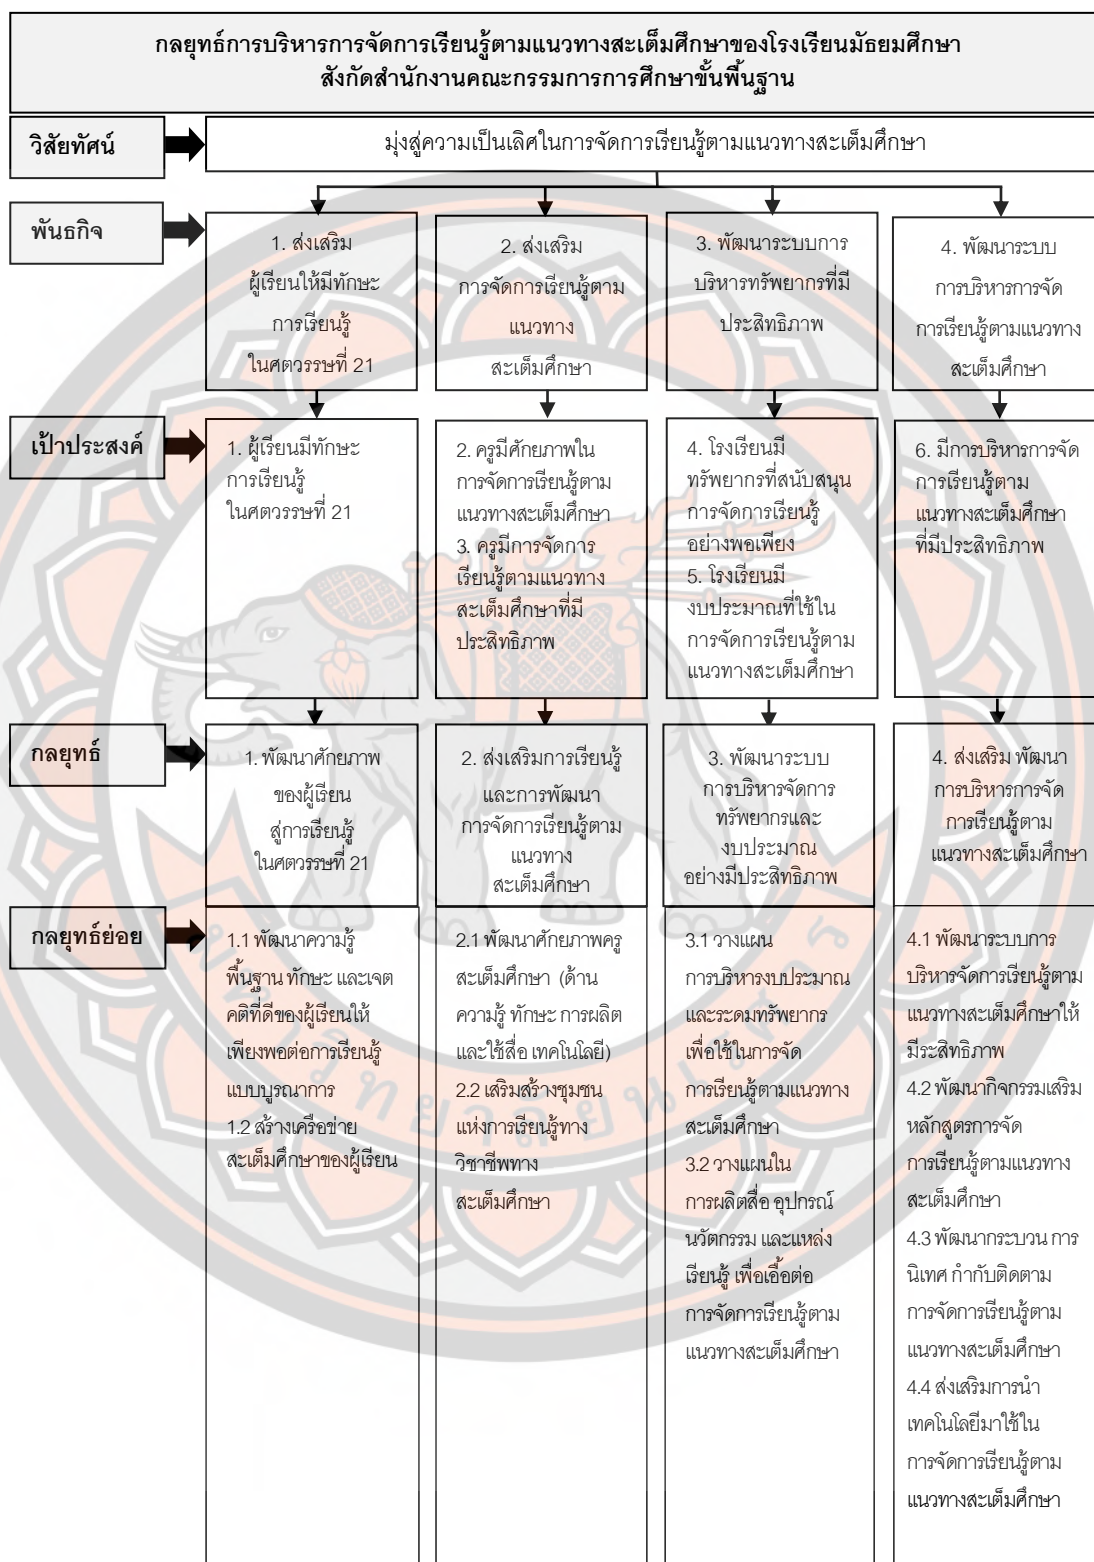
กลยุทธ์การบริหารการจัดการเรียนรู้ตามแนวทางสะเต็มศึกษาของโรงเรียนมัธยมศึกษา สังกัดสำนักงานคณะกรรมการการศึกษาขั้นพื้นฐาน

วิสัยทัศน์

มุ่งสู่ความเป็นเลิศในการจัดการเรียนรู้ตามแนวทางสะเต็มศึกษา

พันธกิจ

1. ส่งเสริมผู้เรียนให้มีทักษะการเรียนรู้ในศตวรรษที่ 21

2. ส่งเสริมการจัดการเรียนรู้ตามแนวทางสะเต็มศึกษา

3. พัฒนาระบบการบริหารทรัพยากรที่มีประสิทธิภาพ

4. พัฒนาระบบการบริหารการจัดการเรียนรู้ตามแนวทางสะเต็มศึกษา

เป้าประสงค์

1. ผู้เรียนมีทักษะการเรียนรู้ในศตวรรษที่ 21

2. ครูมีศักยภาพในการจัดการเรียนรู้ตามแนวทางสะเต็มศึกษา
3. ครูมีการจัดการเรียนรู้ตามแนวทางสะเต็มศึกษาที่มีประสิทธิภาพ

4. โรงเรียนมีทรัพยากรที่สนับสนุนการจัดการเรียนรู้อย่างพอเพียง
5. โรงเรียนมีงบประมาณที่ใช้ในการจัดการเรียนรู้ตามแนวทางสะเต็มศึกษา

6. มีการบริหารการจัดการเรียนรู้ตามแนวทางสะเต็มศึกษาที่มีประสิทธิภาพ

กลยุทธ์

1. พัฒนาศักยภาพของผู้เรียนสู่การเรียนรู้ในศตวรรษที่ 21

2. ส่งเสริมการเรียนรู้และการพัฒนาการจัดการเรียนรู้ตามแนวทางสะเต็มศึกษา

3. พัฒนาระบบการบริหารจัดการทรัพยากรและงบประมาณอย่างมีประสิทธิภาพ

4. ส่งเสริม พัฒนาการบริหารการจัดการเรียนรู้ตามแนวทางสะเต็มศึกษา

กลยุทธ์ย่อย

1.1 พัฒนาความรู้พื้นฐาน ทักษะ และเจตคติที่ดีของผู้เรียนให้เพียงพอต่อการเรียนรู้แบบบูรณาการ
1.2 สร้างเครือข่ายสะเต็มศึกษาของผู้เรียน

2.1 พัฒนาศักยภาพครูสะเต็มศึกษา (ด้านความรู้ ทักษะ การผลิตและใช้สื่อ เทคโนโลยี)
2.2 เสริมสร้างชุมชนแห่งการเรียนรู้ทางวิชาชีพทางสะเต็มศึกษา

3.1 วางแผนการบริหารงบประมาณและระดมทรัพยากรเพื่อใช้ในการจัดการเรียนรู้ตามแนวทางสะเต็มศึกษา
3.2 วางแผนในการผลิตสื่อ อุปกรณ์ นวัตกรรม และแหล่งเรียนรู้ เพื่อเอื้อต่อการจัดการเรียนรู้ตามแนวทางสะเต็มศึกษา

4.1 พัฒนาระบบการบริหารจัดการเรียนรู้ตามแนวทางสะเต็มศึกษาให้มีระสิทธิภาพ
4.2 พัฒนากิจกรรมเสริมหลักสูตรการจัดการเรียนรู้ตามแนวทางสะเต็มศึกษา
4.3 พัฒนากระบวน การนิเทศ กำกับติดตามการจัดการเรียนรู้ตามแนวทางสะเต็มศึกษา
4.4 ส่งเสริมการนำเทคโนโลยีมาใช้ในการจัดการเรียนรู้ตามแนวทางสะเต็มศึกษา